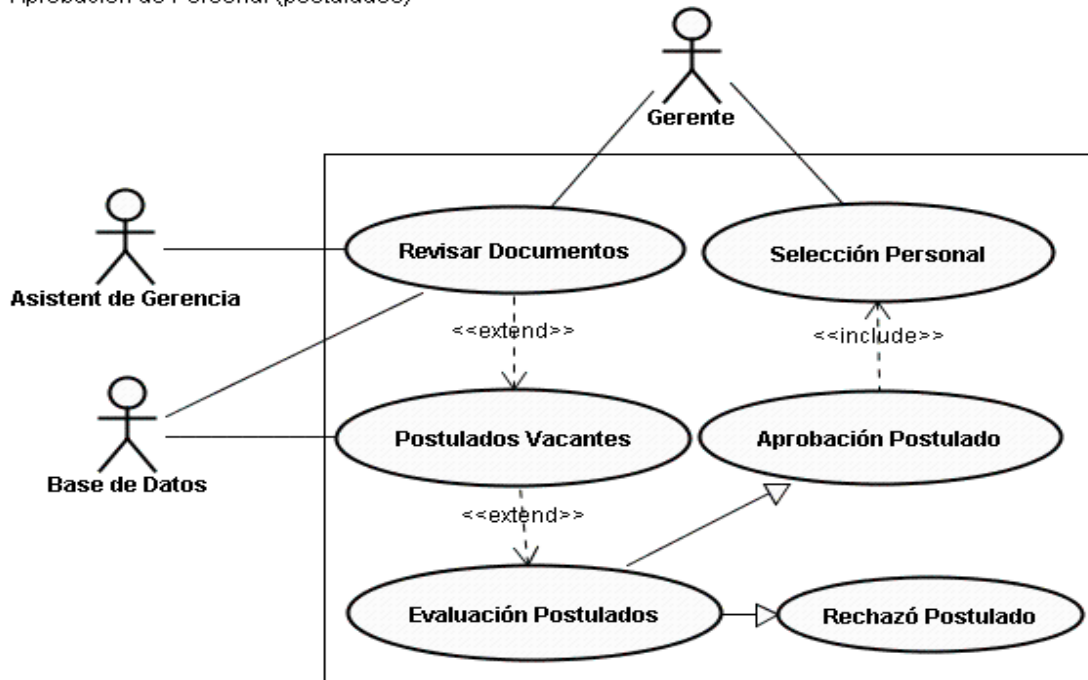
Aprobación de Personal (postulados)

Gerente

Asistent de Gerencia

Base de Datos

Revisar Documentos

Selección Personal

<<extend>>

<<include>>

Postulados Vacantes

Aprobación Postulado

<<extend>>

Evaluación Postulados

Rechazó Postulado